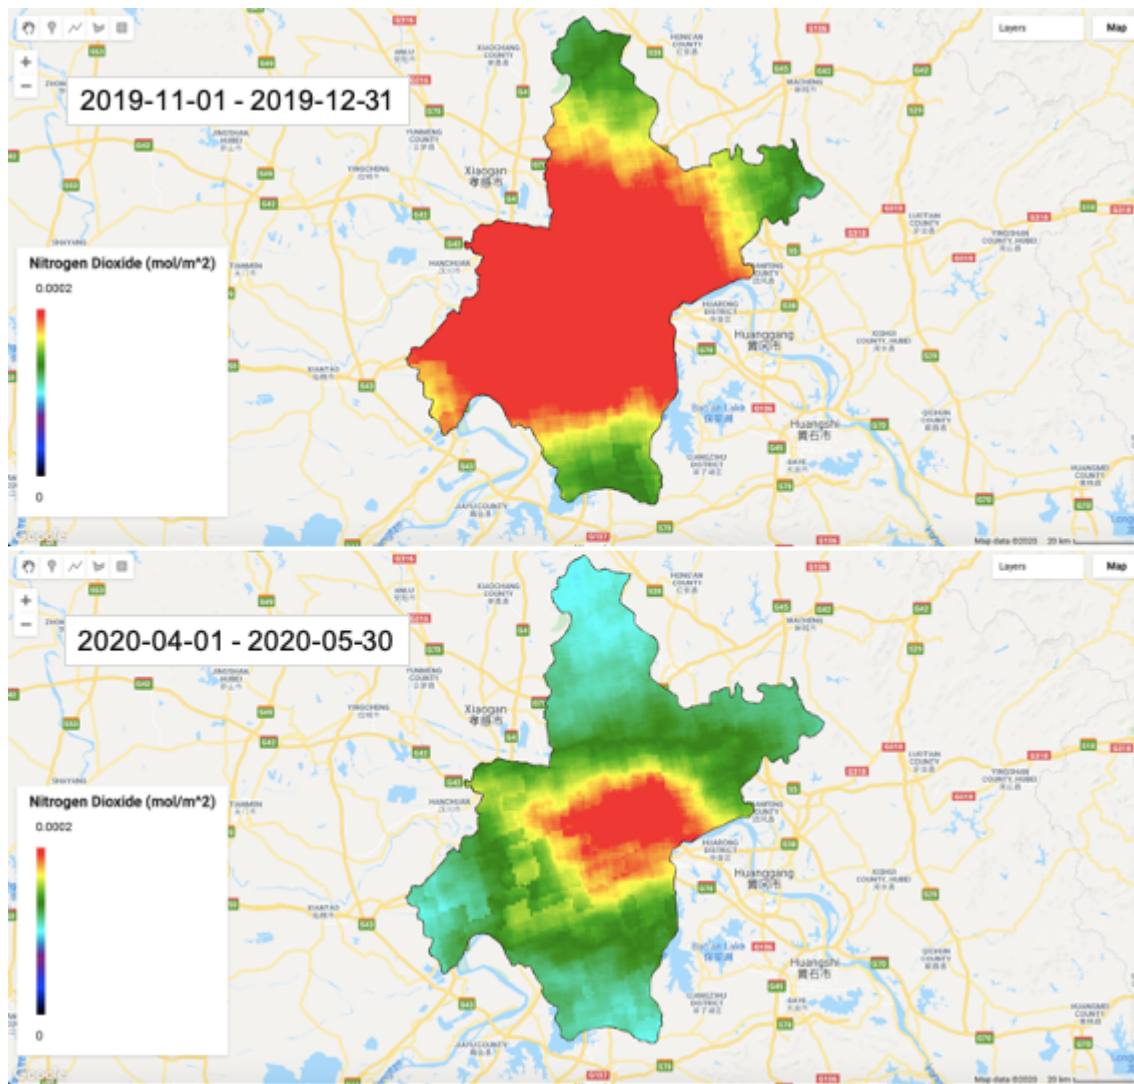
2019-11-01 - 2019-12-31

Layers
Map

Nitrogen Dioxide (mol/m^2)
0.0002
0

Xiaogan
孝感市

Huanggang
黄冈市

Huangshi
黄石市

Map data ©2020 20 km

2020-04-01 - 2020-05-30

Layers
Map

Nitrogen Dioxide (mol/m^2)
0.0002
0

Xiaogan
孝感市

Huanggang
黄冈市

Huangshi
黄石市

Map data ©2020 20 km